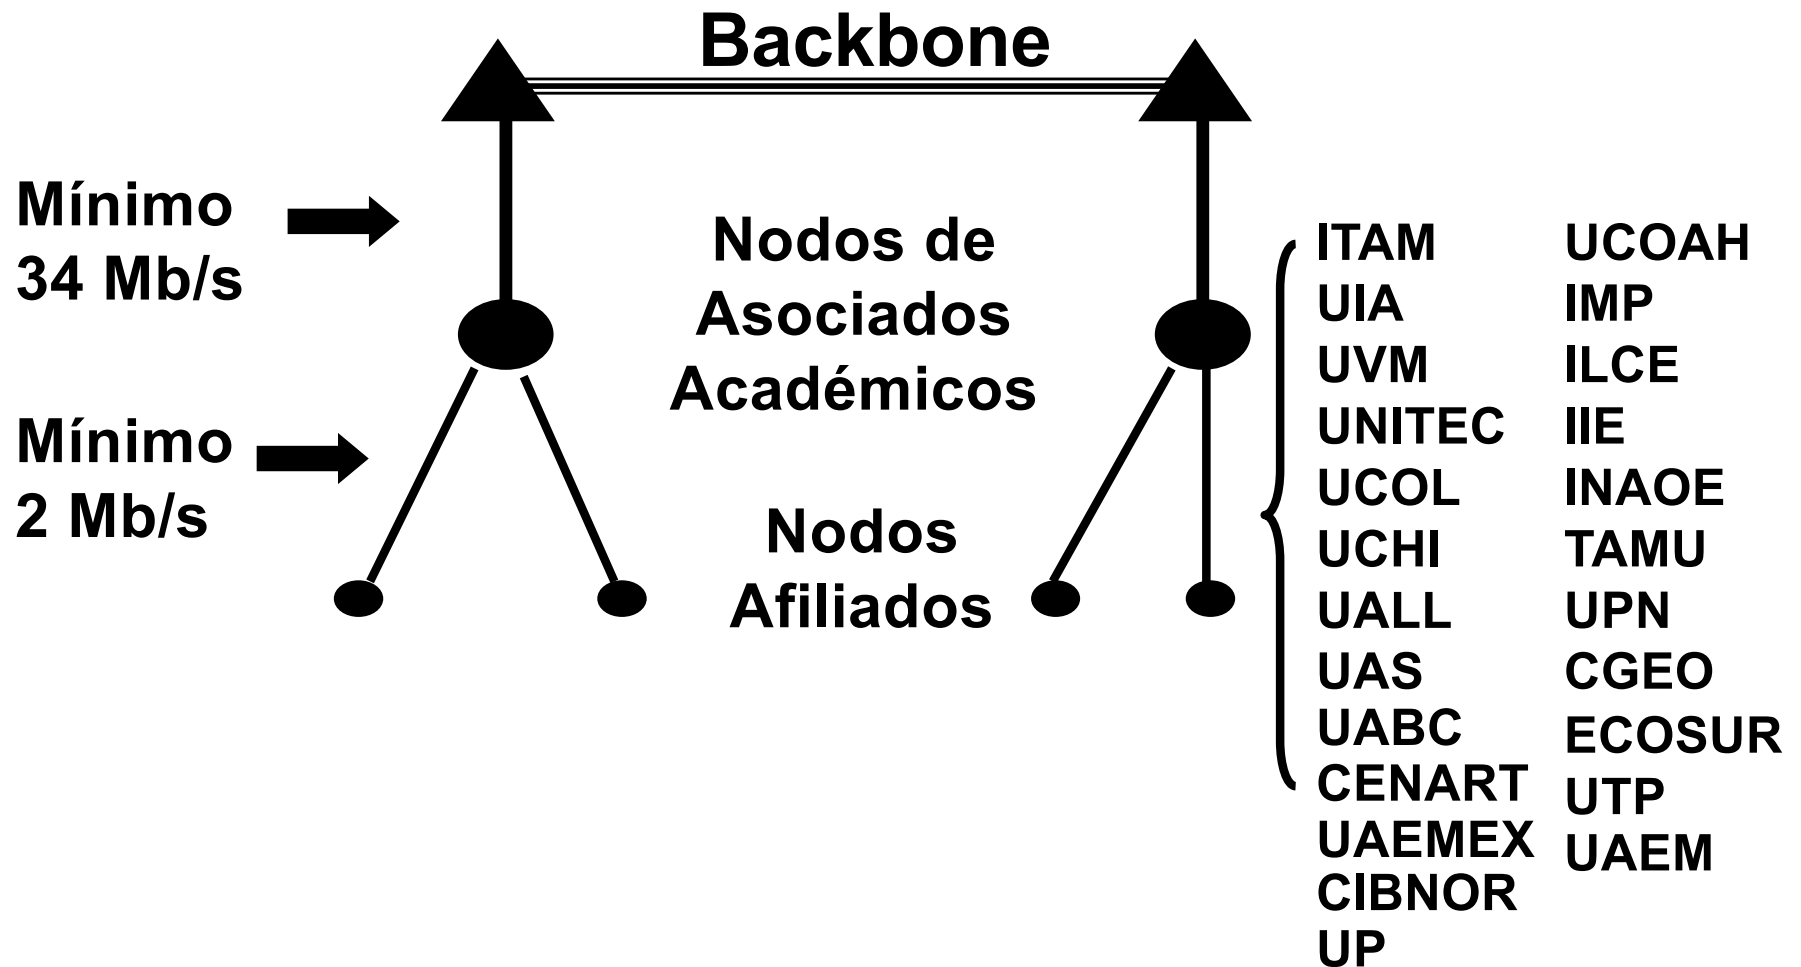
Backbone

Mínimo
34 Mb/s

Mínimo
2 Mb/s

Nodos de
Asociados
Académicos

Nodos
Afiliados

ITAM
UIA
UVM
UNITEC
UCOL
UCHI
UALL
UAS
UABC
CENART
UAEMEX
CIBNOR
UP

UCOAH
IMP
ILCE
IIE
INAOE
TAMU
UPN
CGEO
ECOSUR
UTP
UAEM